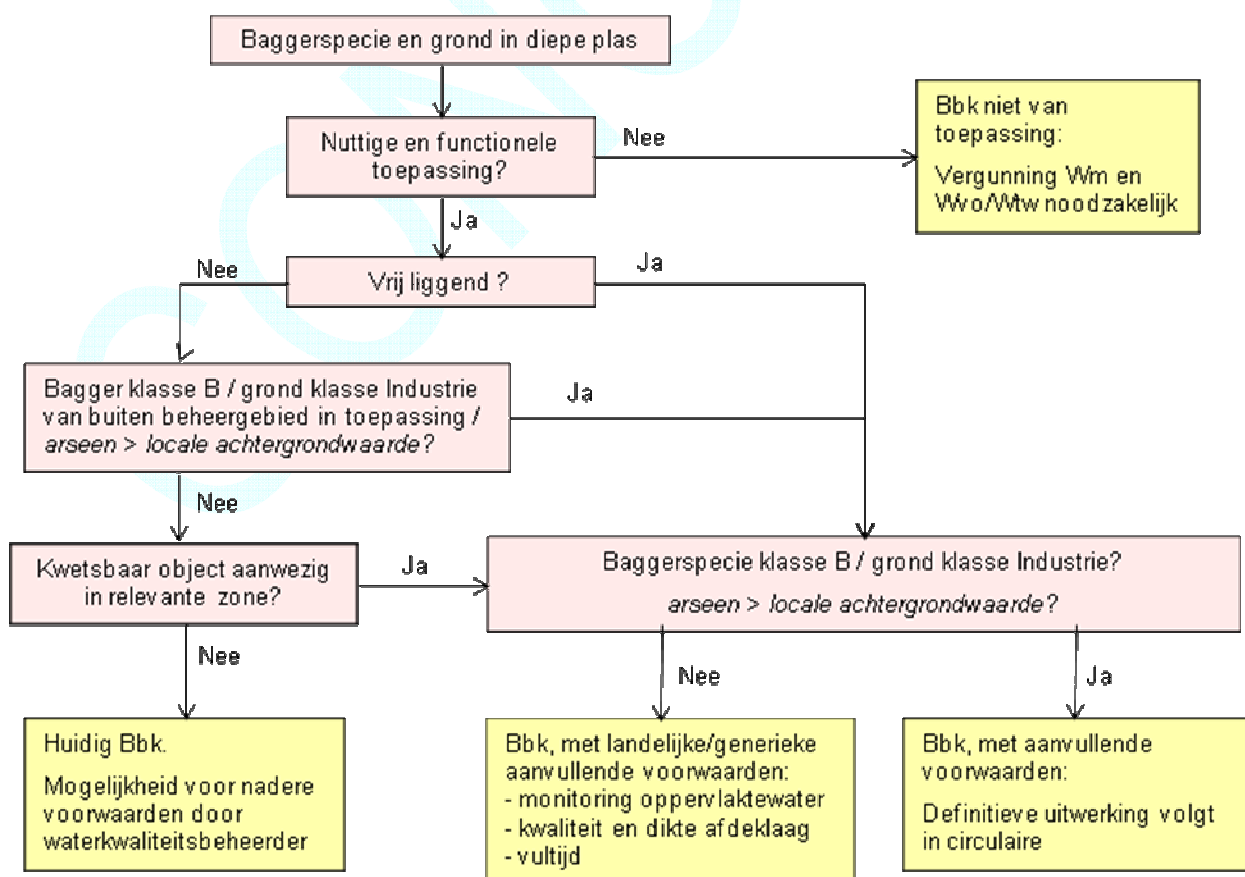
Baggerspecie en grond in diepe plas

Nuttige en functionele toepassing?

Nee

Bbk niet van toepassing:

Vergunning Wm en Wvo/Wtw noodzakelijk

Ja

Nee

Vrij liggend ?

Ja

Bagger klasse B / grond klasse Industrie van buiten beheergebied in toepassing / *arseen > locale achtergrondwaarde?*

Ja

Nee

Kwetsbaar object aanwezig in relevante zone?

Ja

Baggerspecie klasse B / grond klasse Industrie?

*arseen > locale achtergrondwaarde?*

Nee

Nee

Ja

Huidig Bbk.

Mogelijkheid voor nadere voorwaarden door waterkwaliteitsbeheerder

Bbk, met landelijke/generieke aanvullende voorwaarden:
- monitoring oppervlaktewater
- kwaliteit en dikte afdeklaag
- vultijd

Bbk, met aanvullende voorwaarden:

Definitieve uitwerking volgt in circulaire